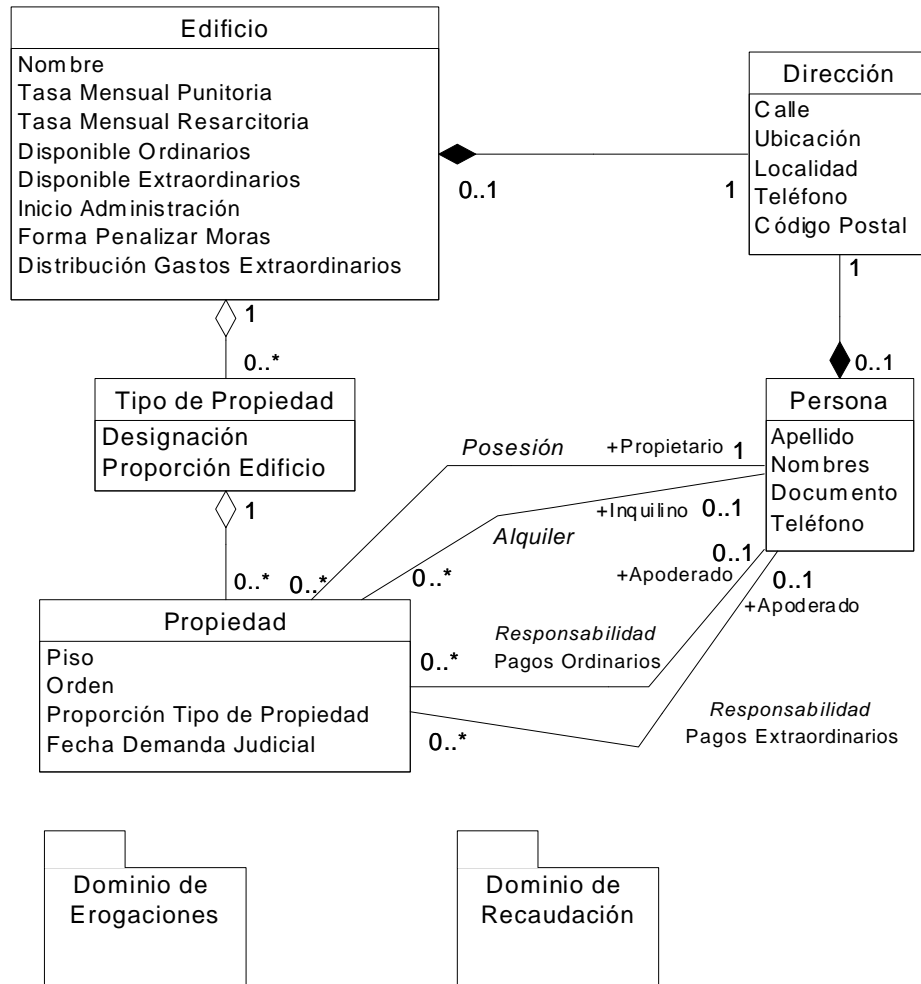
Edificio
Nombre
Tasa Mensual Punitoria
Tasa Mensual Resarcitoria
Disponible Ordinarios
Disponible Extraordinarios
Inicio Administración
Forma Penalizar Moras
Distribución Gastos Extraordinarios

0..1

1

Dirección
Calle
Ubicación
Localidad
Teléfono
Código Postal

1

1

0..*

0..1

Tipo de Propiedad
Designación
Proporción Edificio

Posesión

+Propietario 1

Persona
Apellido
Nombres
Documento
Teléfono

+Inquilino 0..1

Alquiler

1

0..1

0..* 0..*

0..*

+Apoderado

0..1

+Apoderado

Propiedad
Piso
Orden
Proporción Tipo de Propiedad
Fecha Demanda Judicial

Responsabilidad
Pagos Ordinarios

0..*

Responsabilidad
Pagos Extraordinarios

0..*

Dominio de Erogaciones

Dominio de Recaudación